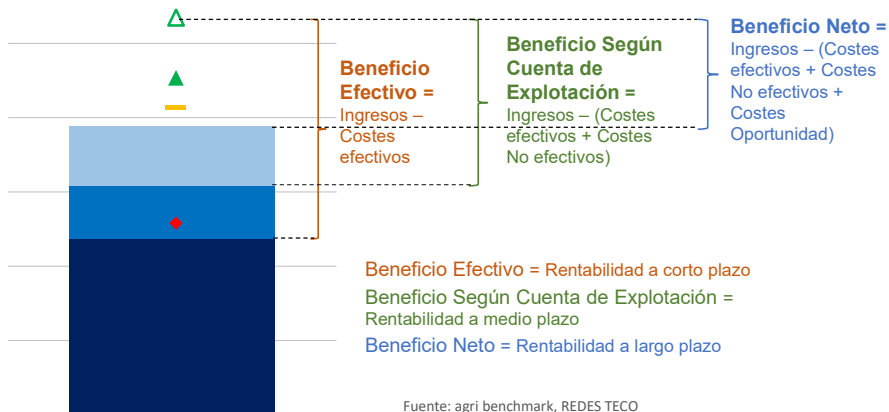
Beneficio Efectivo = Ingresos – Costes efectivos

Beneficio Según Cuenta de Explotación = Ingresos – (Costes efectivos + Costes No efectivos)

Beneficio Neto = Ingresos – (Costes efectivos + Costes No efectivos + Costes Oportunidad)

Beneficio Efectivo = Rentabilidad a corto plazo
Beneficio Según Cuenta de Explotación = Rentabilidad a medio plazo
Beneficio Neto = Rentabilidad a largo plazo

Fuente: agri benchmark, REDES TECO